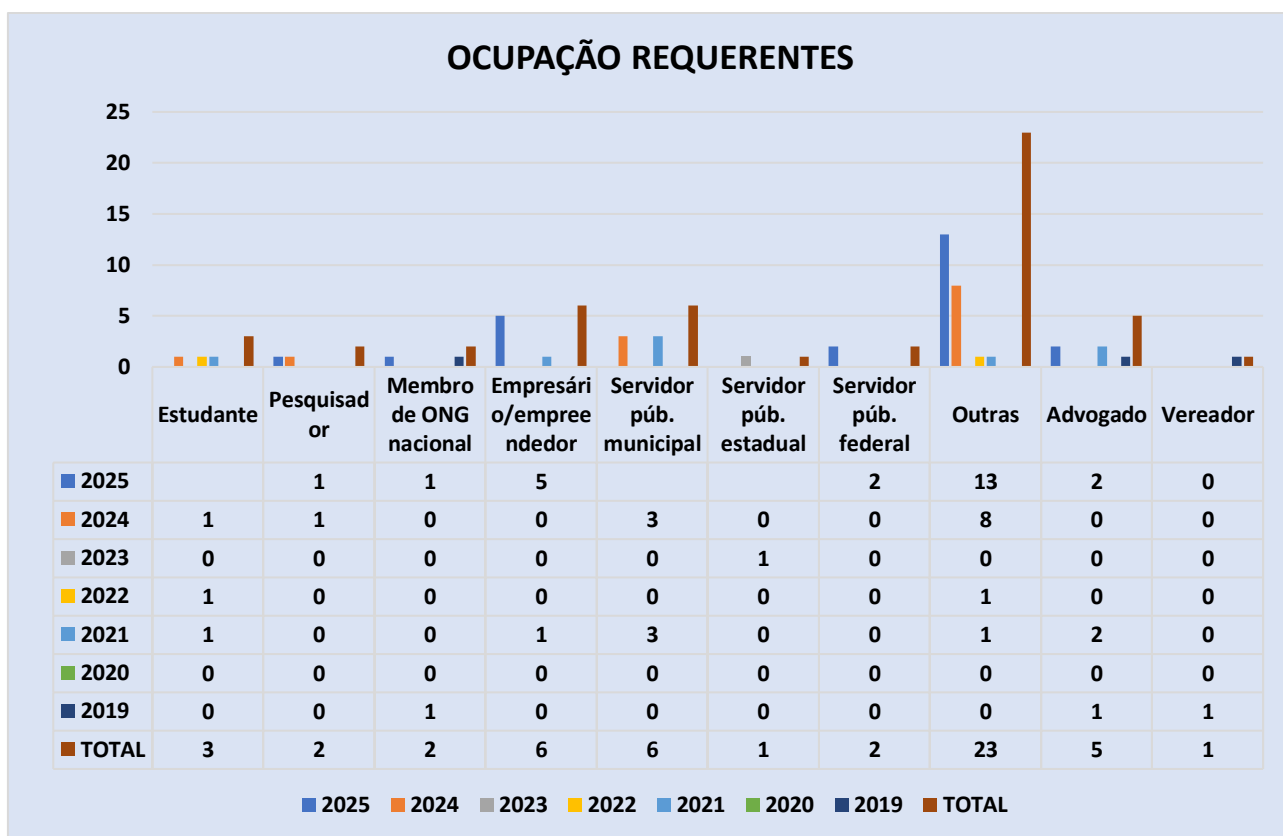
OCUPAÇÃO REQUERENTES

25
20
15
10
5
0

| | Estudante | Pesquisador | Membro de ONG nacional | Empresário/empreendedor | Servidor púb. municipal | Servidor púb. estadual | Servidor púb. federal | Outras | Advogado | Vereador |
|---|---|---|---|---|---|---|---|---|---|---|
| 2025 | | 1 | 1 | 5 | | | 2 | 13 | 2 | 0 |
| 2024 | 1 | 1 | 0 | 0 | 3 | 0 | 0 | 8 | 0 | 0 |
| 2023 | 0 | 0 | 0 | 0 | 0 | 1 | 0 | 0 | 0 | 0 |
| 2022 | 1 | 0 | 0 | 0 | 0 | 0 | 0 | 1 | 0 | 0 |
| 2021 | 1 | 0 | 0 | 1 | 3 | 0 | 0 | 1 | 2 | 0 |
| 2020 | 0 | 0 | 0 | 0 | 0 | 0 | 0 | 0 | 0 | 0 |
| 2019 | 0 | 0 | 1 | 0 | 0 | 0 | 0 | 0 | 1 | 1 |
| TOTAL | 3 | 2 | 2 | 6 | 6 | 1 | 2 | 23 | 5 | 1 |

2025 2024 2023 2022 2021 2020 2019 TOTAL